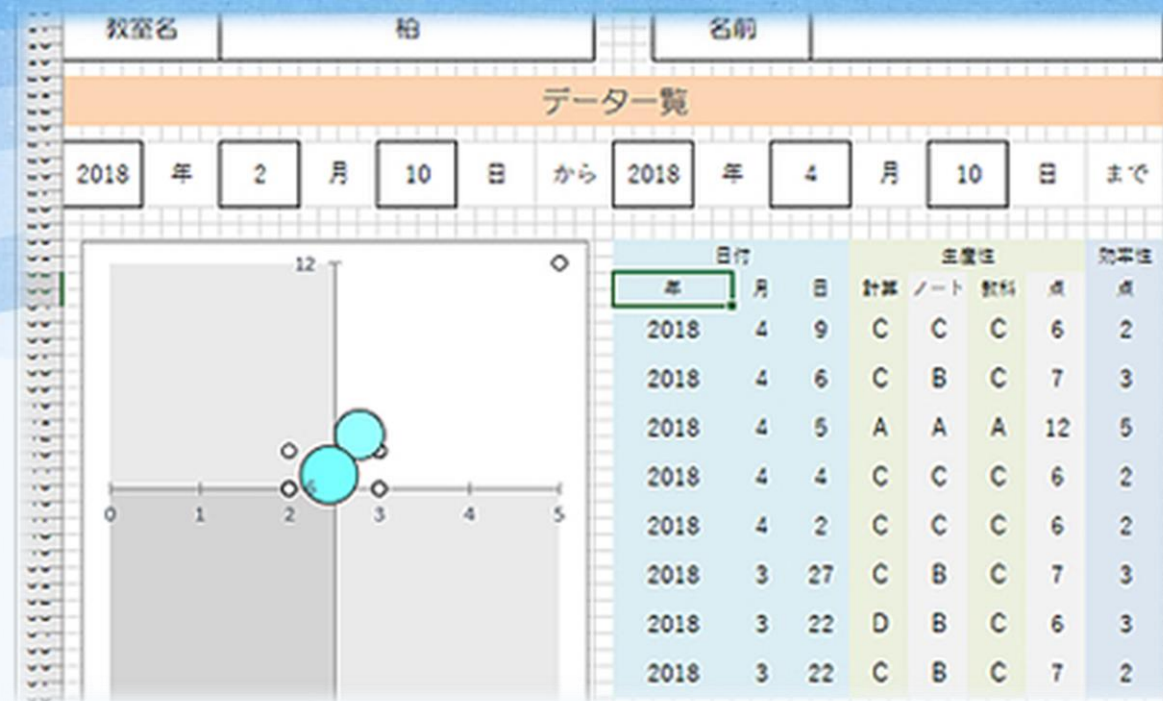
教室名 柏 名前

データ一覧

2018 年 2 月 10 日 から 2018 年 4 月 10 日 まで

12
6
0 1 2 3 4 5

| 日付 | | | 生産性 | | | | 効率性 |
|---|---|---|---|---|---|---|---|
| 年 | 月 | 日 | 計算 | ノート | 教科 | 点 | 点 |
| 2018 | 4 | 9 | C | C | C | 6 | 2 |
| 2018 | 4 | 6 | C | B | C | 7 | 3 |
| 2018 | 4 | 5 | A | A | A | 12 | 5 |
| 2018 | 4 | 4 | C | C | C | 6 | 2 |
| 2018 | 4 | 2 | C | C | C | 6 | 2 |
| 2018 | 3 | 27 | C | B | C | 7 | 3 |
| 2018 | 3 | 22 | D | B | C | 6 | 3 |
| 2018 | 3 | 22 | C | B | C | 7 | 2 |